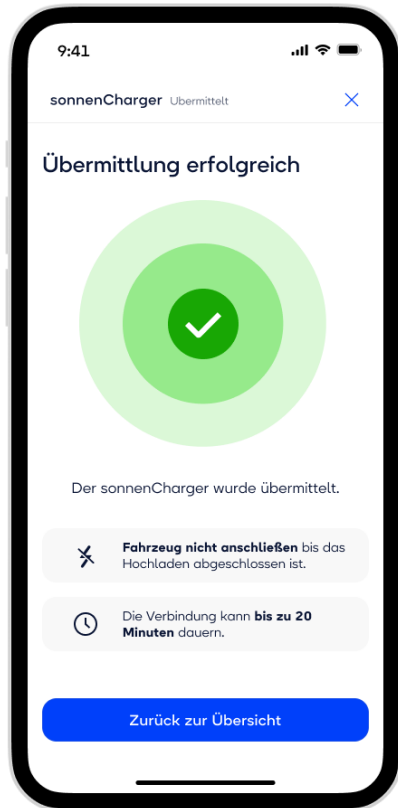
9:41

sonnenCharger Übermittelt

Übermittlung erfolgreich

Der sonnenCharger wurde übermittelt.

Fahrzeug nicht anschließen bis das Hochladen abgeschlossen ist.

Die Verbindung kann bis zu 20 Minuten dauern.

Zurück zur Übersicht